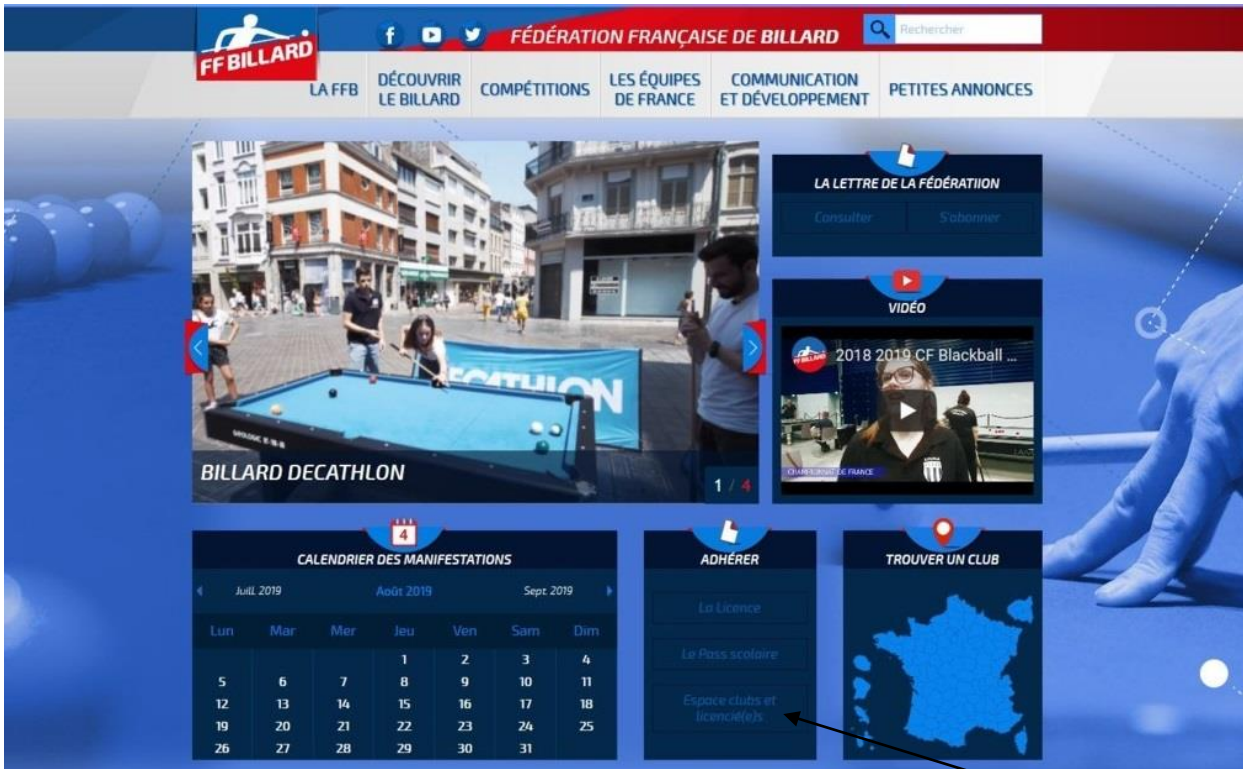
FF BILLARD

FÉDÉRATION FRANÇAISE DE BILLARD

Rechercher

LA FFB | DÉCOUVRIR LE BILLARD | COMPÉTITIONS | LES ÉQUIPES DE FRANCE | COMMUNICATION ET DÉVELOPPEMENT | PETITES ANNONCES

DECATHLON

BILLARD DECATHLON

1 / 4

LA LETTRE DE LA FÉDÉRATIION

Consulter | S'abonner

VIDÉO

2018 2019 CF Blackball ...

CHAMPIONNAT DE FRANCE

4

CALENDRIER DES MANIFESTATIONS

Juill. 2019 | Août 2019 | Sept. 2019

| Lun | Mar | Mer | Jeu | Ven | Sam | Dim |
|---|---|---|---|---|---|---|
| | | | 1 | 2 | 3 | 4 |
| 5 | 6 | 7 | 8 | 9 | 10 | 11 |
| 12 | 13 | 14 | 15 | 16 | 17 | 18 |
| 19 | 20 | 21 | 22 | 23 | 24 | 25 |
| 26 | 27 | 28 | 29 | 30 | 31 | |

ADHÉRER

La Licence

Le Pass scolaire

Espace clubs et licencié(e)s

TROUVER UN CLUB